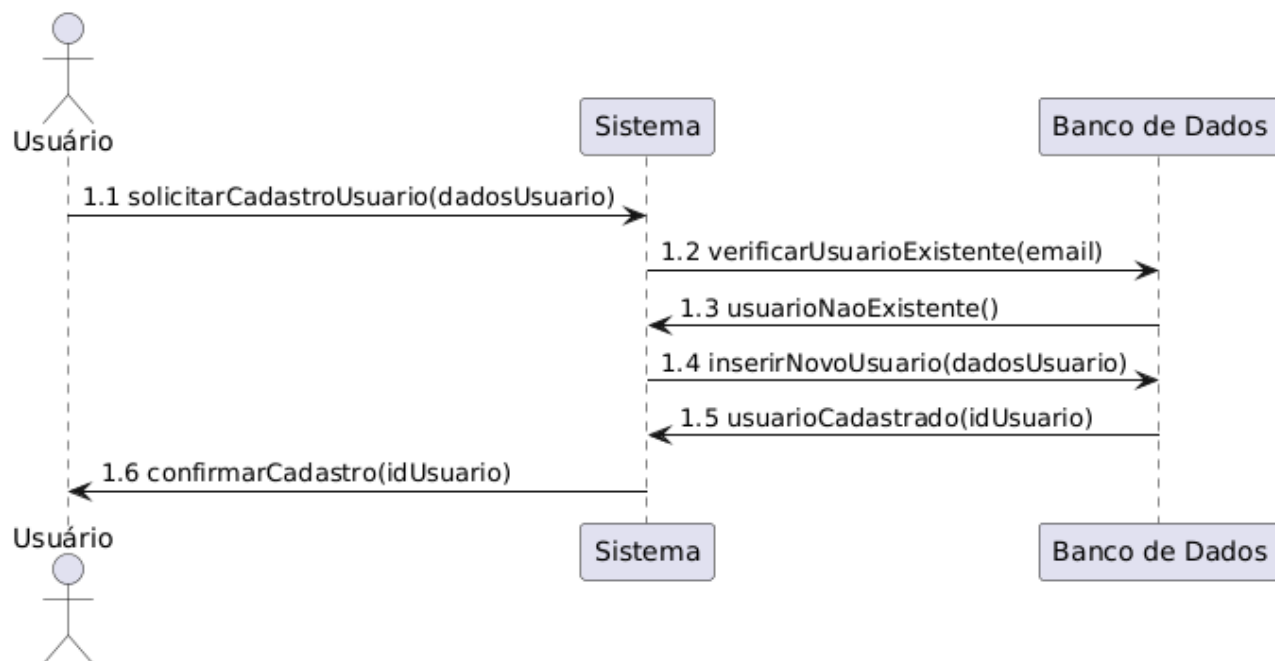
Usuário

Sistema

Banco de Dados

1.1 solicitarCadastroUsuario(dadosUsuario)

1.2 verificarUsuarioExistente(email)

1.3 usuarioNaoExistente()

1.4 inserirNovoUsuario(dadosUsuario)

1.5 usuarioCadastrado(idUsuario)

1.6 confirmarCadastro(idUsuario)

Usuário

Sistema

Banco de Dados